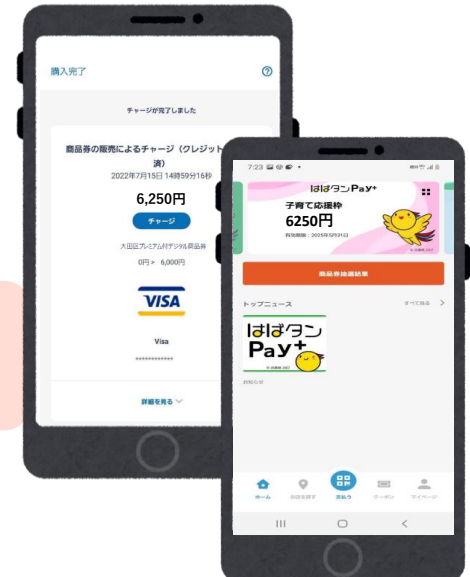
購入完了

チャージが完了しました

商品券の販売によるチャージ（クレジット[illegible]済）
2022年7月15日 14時59分16秒

6,250円

チャージ

大田区プレミアム付デジタル商品券

0円 > 6,000円

VISA

Visa

************

詳細を見る

7:23

はねタンPay+

子育て応援枠
6250円

有効期限：2025年5月31日

商品券抽選結果

トップニュース
すべて見る

はねタン
Pay+

お知らせ

ホーム
お店を探す
支払う
クーポン
マイページ